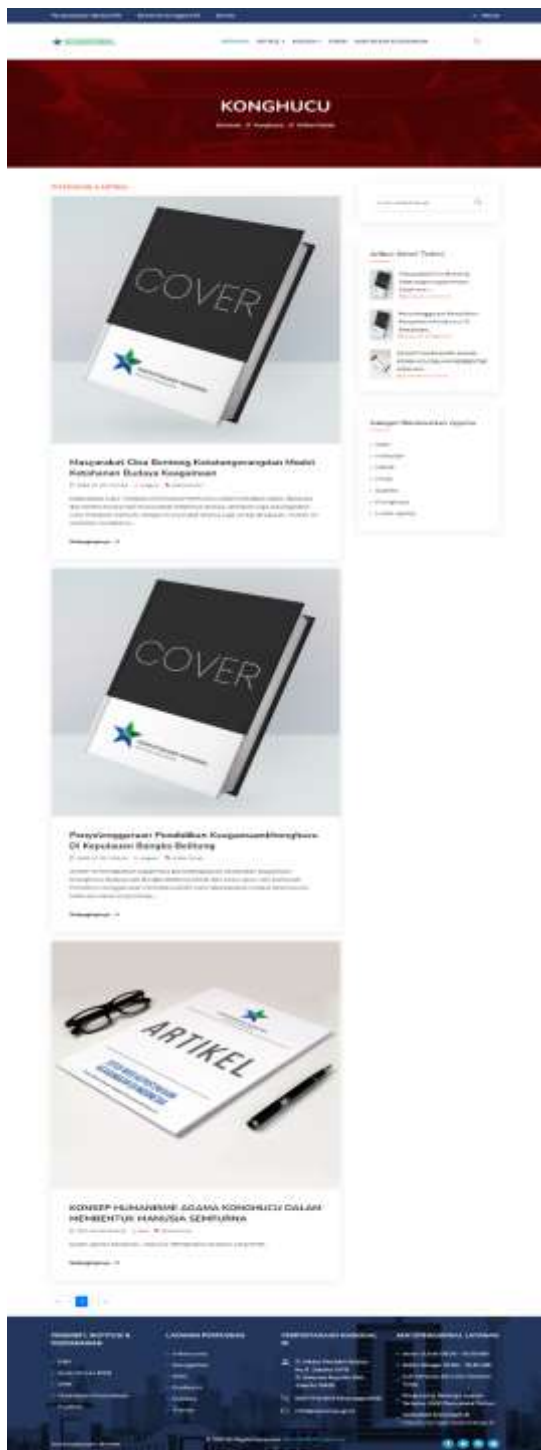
KONGHUCU

COVER

Masyarakat Cina Bentong Kontemporer dalam Modal Ketahanan Budaya Keagamaan

Selengkapnya

COVER

Penyelenggaraan Pendidikan Keagamaan Konghucu Di Kepulauan Bangka Belitung

Selengkapnya

ARTIKEL

KONSEP HUMANISME AGAMA KONGHUCU DALAM MEMBENTUK MANUSIA SEMPURNA

Selengkapnya

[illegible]